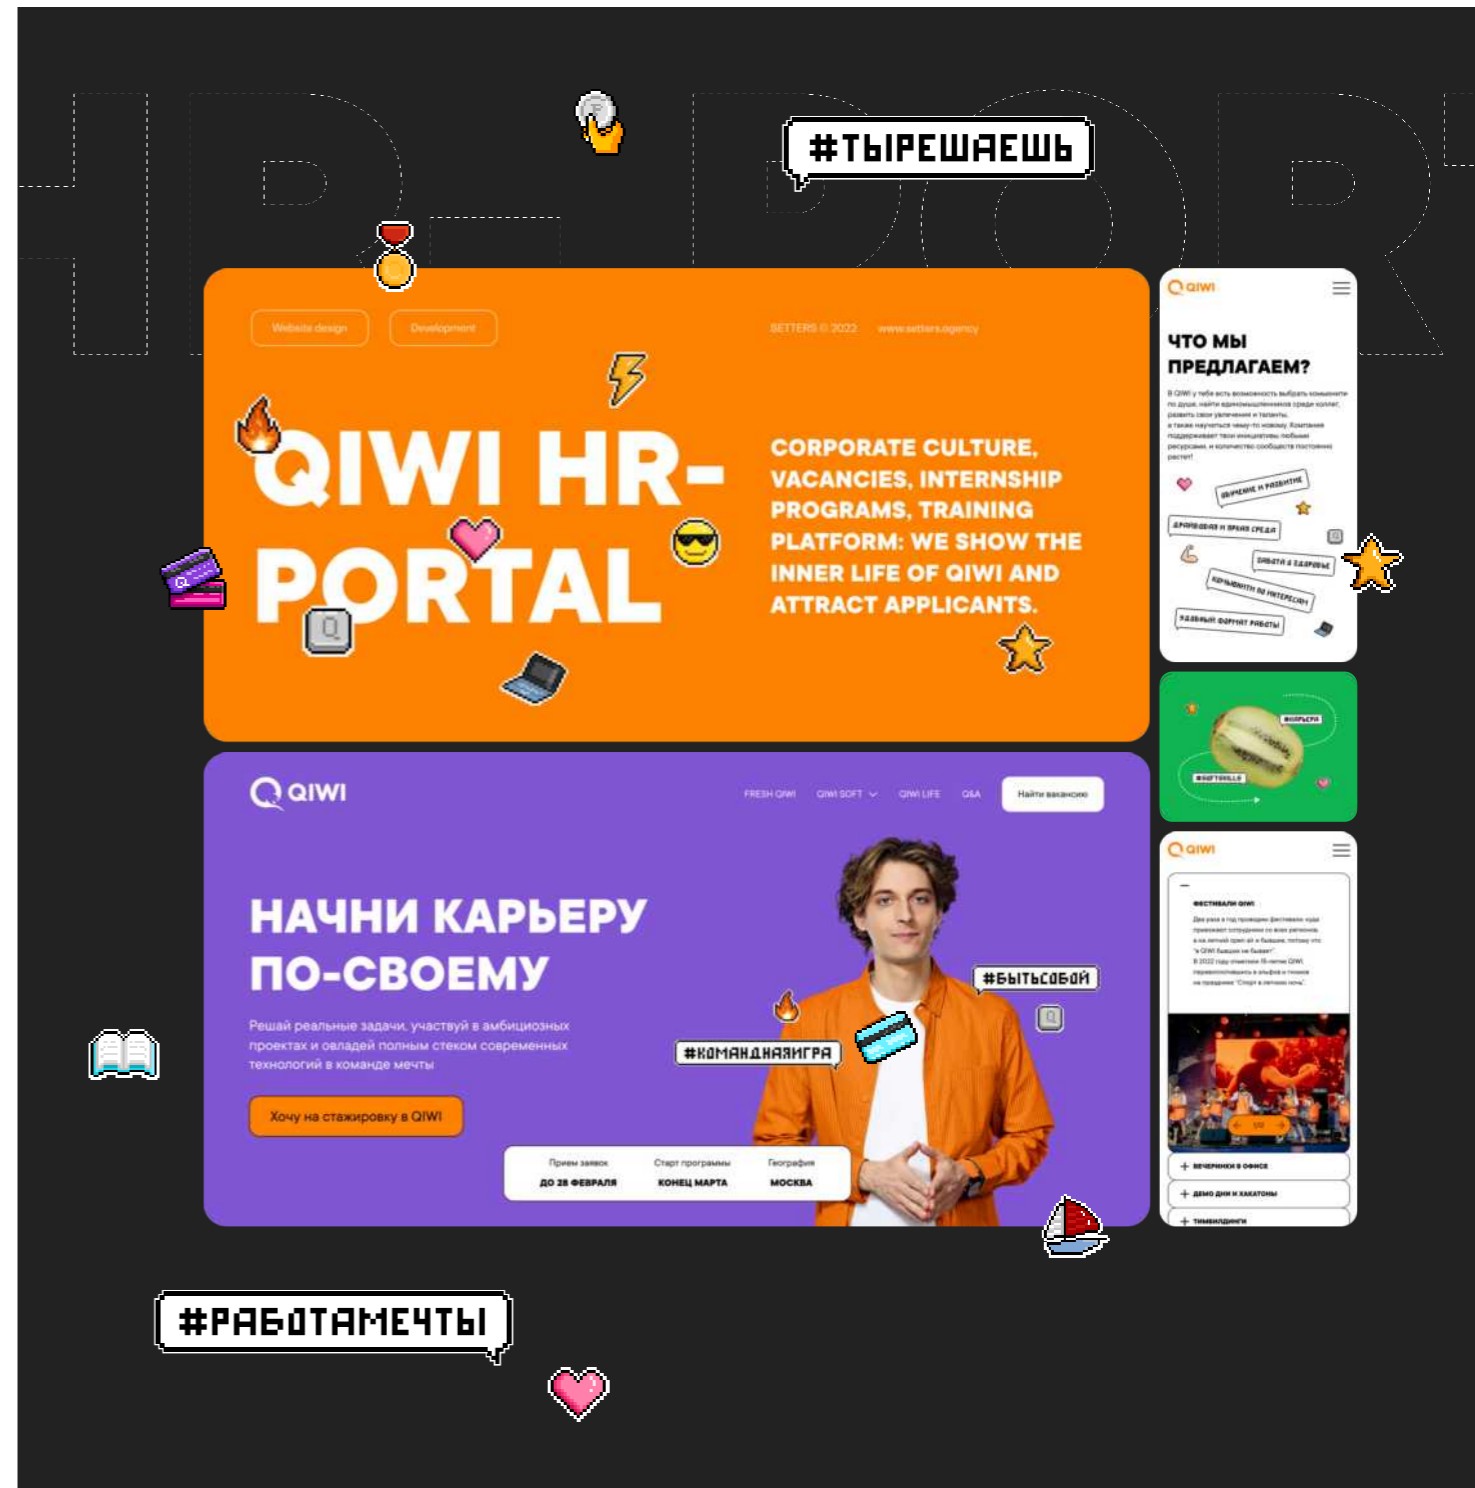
HR-PORT

#ТЫРЕШАЕШЬ

Website design Development

BETTERS © 2022 www.betters.agency

QIWI HR-PORTAL

CORPORATE CULTURE, VACANCIES, INTERNSHIP PROGRAMS, TRAINING PLATFORM: WE SHOW THE INNER LIFE OF QIWI AND ATTRACT APPLICANTS.

QIWI

ЧТО МЫ ПРЕДЛАГАЕМ?

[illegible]

ОБУЧЕНИЕ И РАЗВИТИЕ

ДРАЙВОВАЯ И ЯРКАЯ СРЕДА

ЗАБОТА О ЗДОРОВЬЕ

КОМЬЮНИТИ ПО ИНТЕРЕСАМ

ГИБКИЙ ФОРМАТ РАБОТЫ

#КАРЬЕРА

#SOFTSKILLS

QIWI

FRESH QIWI QIWI SOFT QIWI LIFE Q&A Найти вакансию

НАЧНИ КАРЬЕРУ ПО-СВОЕМУ

Решай реальные задачи, участвуй в амбициозных проектах и овладей полным стеком современных технологий в команде мечты

Хочу на стажировку в QIWI

Прием заявок ДО 28 ФЕВРАЛЯ

Старт программы КОНЕЦ МАРТА

География МОСКВА

#БЫТЬСОБОЙ

#КОМАНДНАЯИГРА

QIWI

ФЕСТИВАЛИ QIWI

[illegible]

+ ВЕЧЕРИНКИ В ОФИСЕ

+ ДЕМО ДНИ И ХАКАТОНЫ

+ ТИМБИЛДИНГИ

#РАБОТАМЕЧТЫ